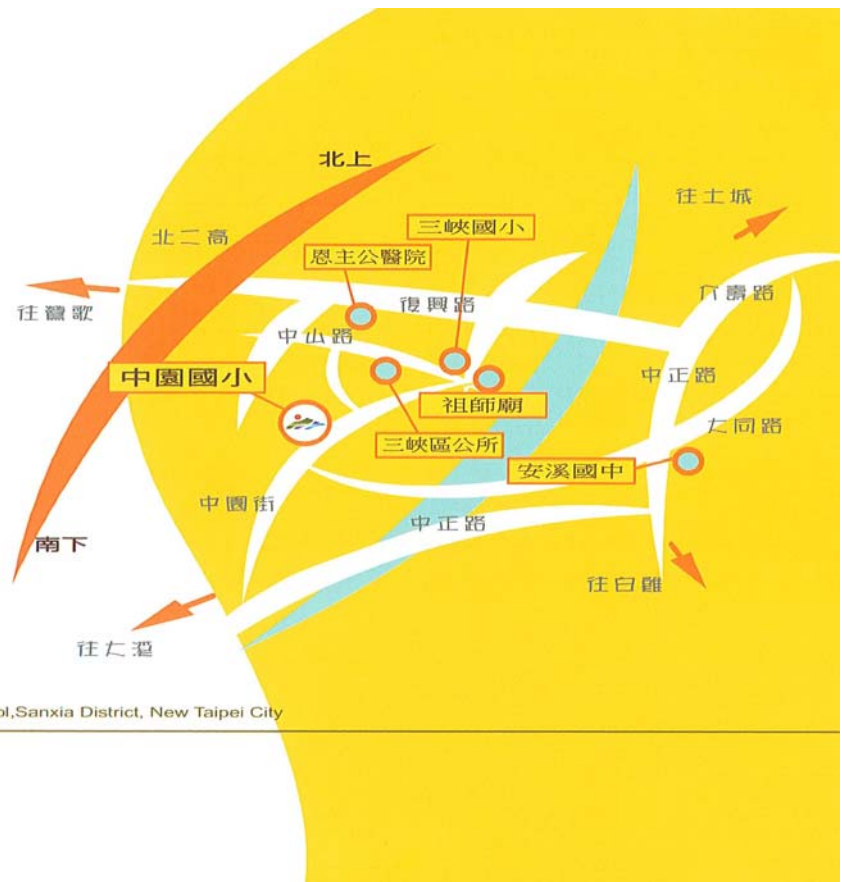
北上

北二高

往土城

三峽國小

恩主公醫院

往鶯歌

復興路

介壽路

中山路

中園國小

中正路

祖師廟

大同路

三峽區公所

安溪國中

中園街

中正路

南下

往白雞

往大溪

ol,Sanxia District, New Taipei City